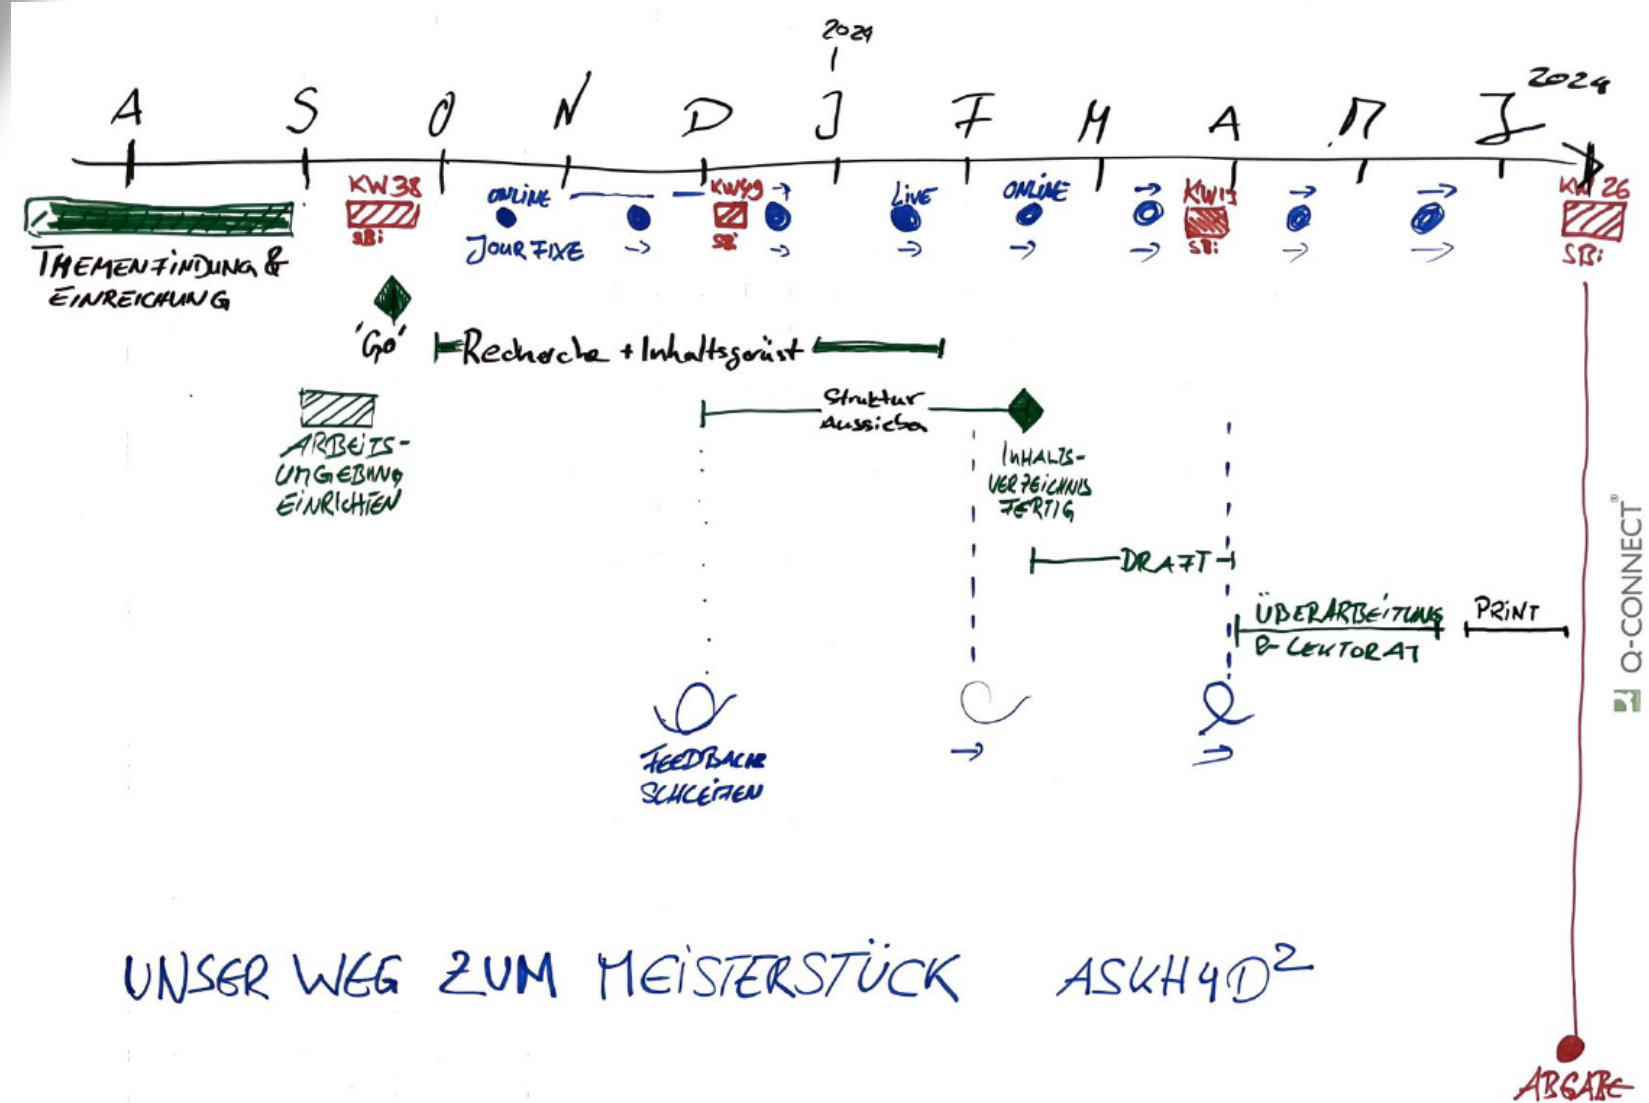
2024

2024

A S O N D J F M A M J

KW 38 SBi

ONLINE JOUR FIXE

KW49 SBi

LIVE

ONLINE

KW13 SBi

KW 26 SBi

THEMENFINDUNG & EINREICHUNG

'GO'

Recherche + Inhaltsgerüst

ARBEITS-UMGEBUNG EINRICHTEN

Struktur Aussieben

INHALTS-VERZEICHNIS FERTIG

DRAFT

ÜBERARBEITUNG & LEKTORAT

PRINT

FEEDBACK SCHLEIFEN

UNSER WEG ZUM MEISTERSTÜCK ASKH4D$^2$

ABGABE

Q-CONNECT®